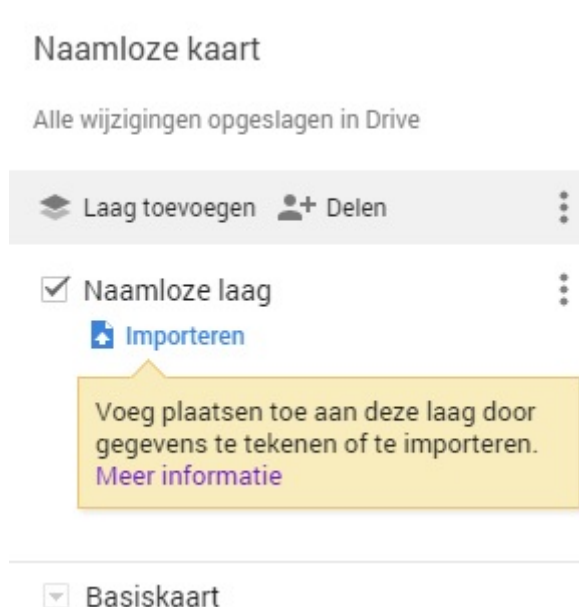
Naamloze kaart

Alle wijzigingen opgeslagen in Drive

Laag toevoegen Delen

Naamloze laag

Importeren

Voeg plaatsen toe aan deze laag door gegevens te tekenen of te importeren. Meer informatie

Basiskaart